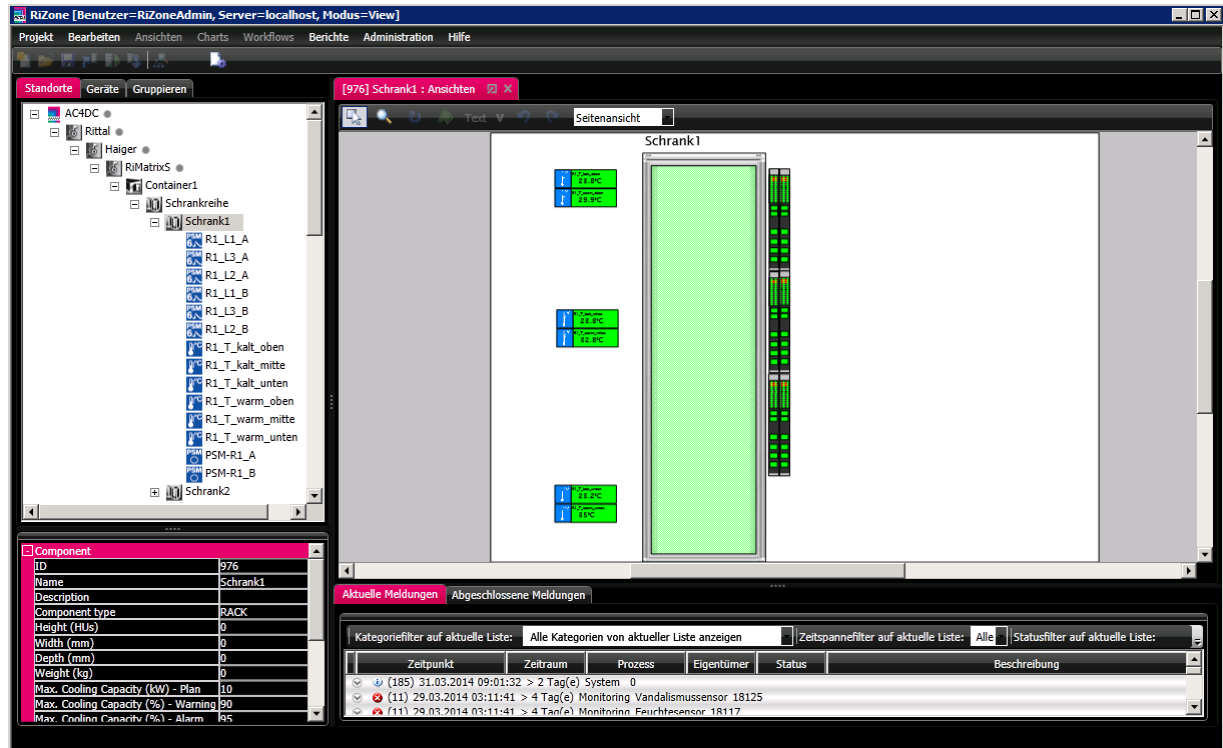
RiZone [Benutzer=RiZoneAdmin, Server=localhost, Modus=View]

Projekt Bearbeiten Ansichten Charts Workflows Berichte Administration Hilfe

Standorte Geräte Gruppieren

AC4DC
Rittal
Haiger
RiMatrixS
Container1
Schrankreihe
Schrank1
R1_L1_A
R1_L3_A
R1_L2_A
R1_L1_B
R1_L3_B
R1_L2_B
R1_T_kalt_oben
R1_T_kalt_mitte
R1_T_kalt_unten
R1_T_warm_oben
R1_T_warm_mitte
R1_T_warm_unten
PSM-R1_A
PSM-R1_B
Schrank2

[976] Schrank1 : Ansichten

Text Seitenansicht

Schrank1

28.8°C
29.9°C
28.8°C
32.8°C
28.2°C
35°C

| Component | |
|---|---|
| ID | 976 |
| Name | Schrank1 |
| Description | |
| Component type | RACK |
| Height (HUs) | 0 |
| Width (mm) | 0 |
| Depth (mm) | 0 |
| Weight (kg) | 0 |
| Max. Cooling Capacity (kW) - Plan | 10 |
| Max. Cooling Capacity (%) - Warning | 90 |
| Max. Cooling Capacity (%) - Alarm | 95 |

Aktuelle Meldungen Abgeschlossene Meldungen

Kategoriefilter auf aktuelle Liste: Alle Kategorien von aktueller Liste anzeigen Zeitspannefilter auf aktuelle Liste: Alle Statusfilter auf aktuelle Liste:

| Zeitpunkt | Zeitraum | Prozess | Eigentümer | Status | Beschreibung |
|---|---|---|---|---|---|
| (185) 31.03.2014 09:01:32 | > 2 Tag(e) | System | | 0 | |
| (11) 29.03.2014 03:11:41 | > 4 Tag(e) | Monitoring | | | Vandalismussensor 18125 |
| (11) 29.03.2014 03:11:41 | > 4 Tag(e) | Monitoring | | | Feuchtesensor 18117 |